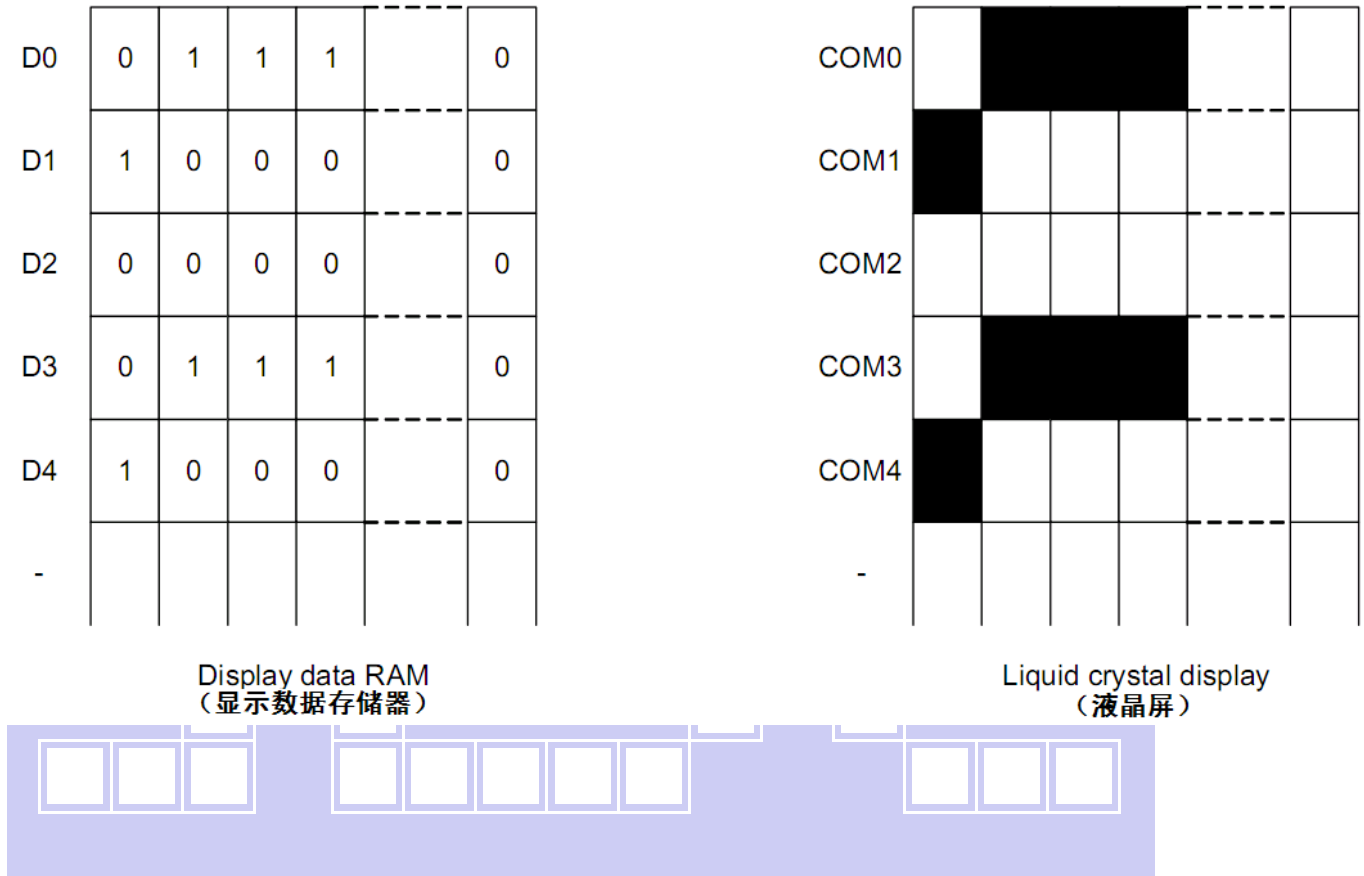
| D0 | 0 | 1 | 1 | 1 | | 0 |
|---|---|---|---|---|---|---|
| D1 | 1 | 0 | 0 | 0 | | 0 |
| D2 | 0 | 0 | 0 | 0 | | 0 |
| D3 | 0 | 1 | 1 | 1 | | 0 |
| D4 | 1 | 0 | 0 | 0 | | 0 |
| - | | | | | | |

Display data RAM
（显示数据存储器）

COM0
COM1
COM2
COM3
COM4
-

Liquid crystal display
（液晶屏）